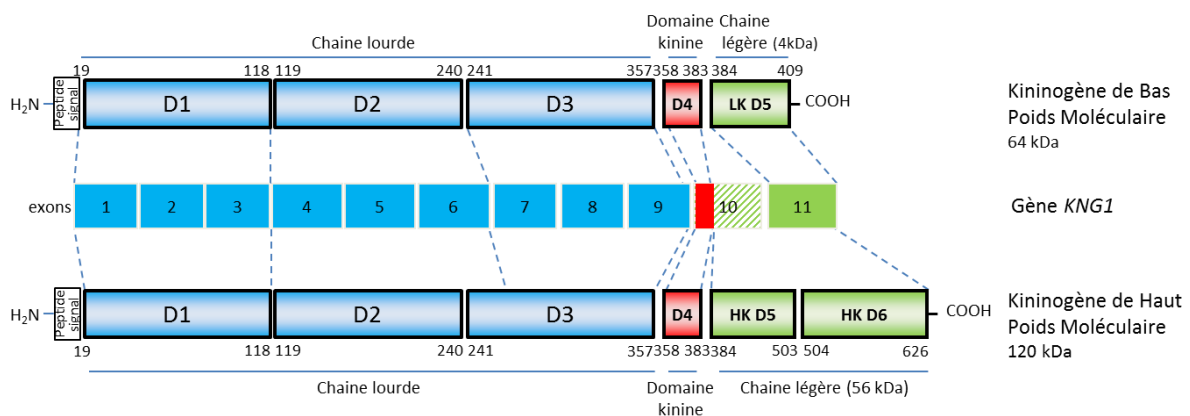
Chaine lourde

Domaine kinine

Chaine légère (4kDa)

19 118 119 240 241 357 358 383 384 409

$H_2N$ Peptide signal D1 D2 D3 D4 LK D5 COOH

Kininogène de Bas Poids Moléculaire
64 kDa

exons 1 2 3 4 5 6 7 8 9 10 11

Gène *KNG1*

$H_2N$ Peptide signal D1 D2 D3 D4 HK D5 HK D6 COOH

19 118 119 240 241 357 358 383 384 503 504 626

Kininogène de Haut Poids Moléculaire
120 kDa

Chaine lourde

Domaine kinine

Chaine légère (56 kDa)